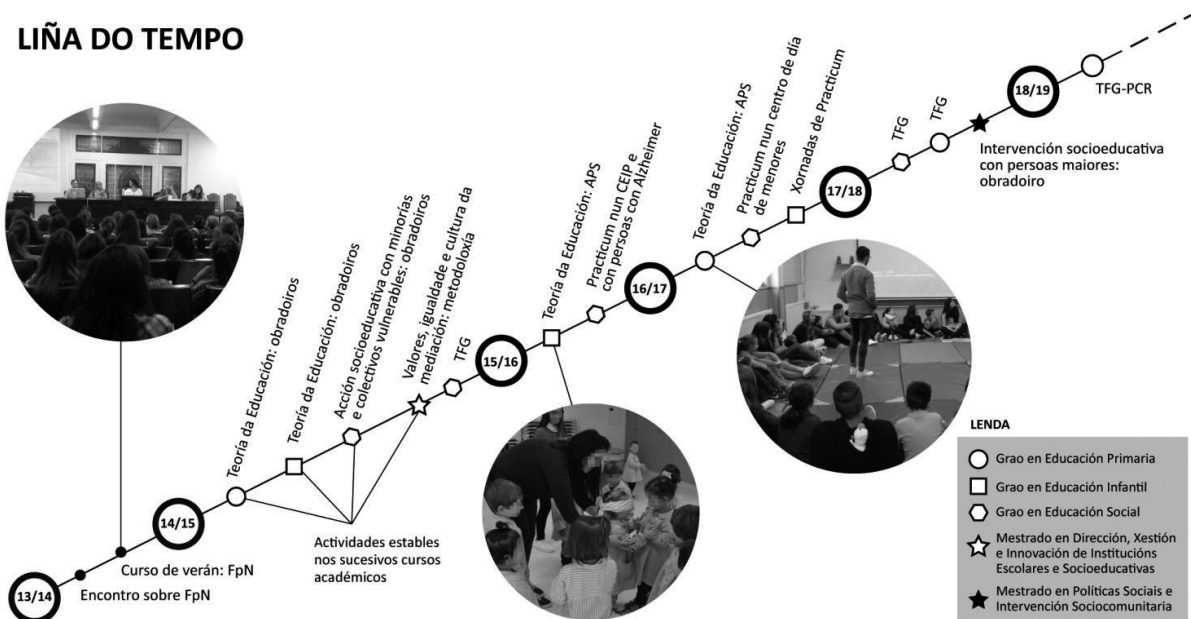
LIÑA DO TEMPO

13/14

Encontro sobre FpN

Curso de verán: FpN

14/15

Teoría da Educación: obradoiros

Teoría da Educación: obradoiros

Acción socioeducativa con minorías e colectivos vulnerables: obradoiros

Valores, igualdade e cultura da mediación: metodoloxía

TFG

Actividades estables nos sucesivos cursos académicos

15/16

Teoría da Educación: APS

Practicum nun CEIP e con persoas con Alzheimer

16/17

Teoría da Educación: APS

Practicum nun centro de día de menores

Xornadas de Practicum

17/18

TFG

TFG

Intervención socioeducativa con persoas maiores: obradoiro

18/19

TFG-PCR

LENDA

Grao en Educación Primaria

Grao en Educación Infantil

Grao en Educación Social

Mestrado en Dirección, Xestión e Innovación de Institucións Escolares e Socioeducativas

Mestrado en Políticas Sociais e Intervención Sociocomunitaria